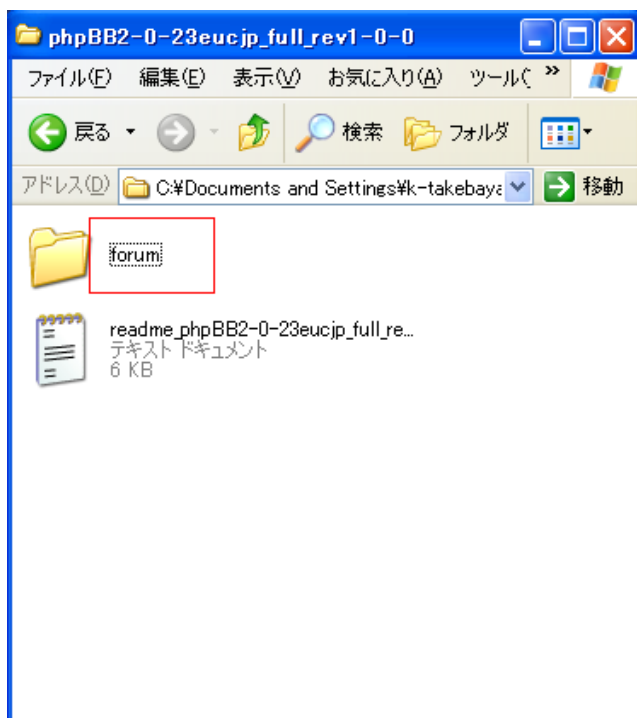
phpBB2-0-23eucjp_full_rev1-0-0

ファイル(F) 編集(E) 表示(V) お気に入り(A) ツール(

戻る 検索 フォルダ

アドレス(D) C:¥Documents and Settings¥k-takebaya 移動

forum

readme_phpBB2-0-23eucjp_full_re...
テキスト ドキュメント
6 KB